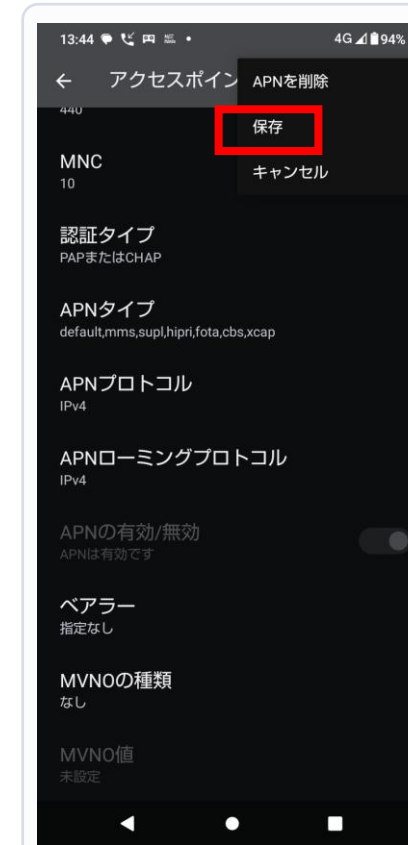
13:44 4G 94%

← アクセスポイン

APNを削除

保存

キャンセル

440

MNC
10

認証タイプ
PAPまたはCHAP

APNタイプ
default,mms,supl,hipri,fota,cbs,xcap

APNプロトコル
IPv4

APNローミングプロトコル
IPv4

APNの有効/無効
APNは有効です

ベアラー
指定なし

MVNOの種類
なし

MVNO値
未設定